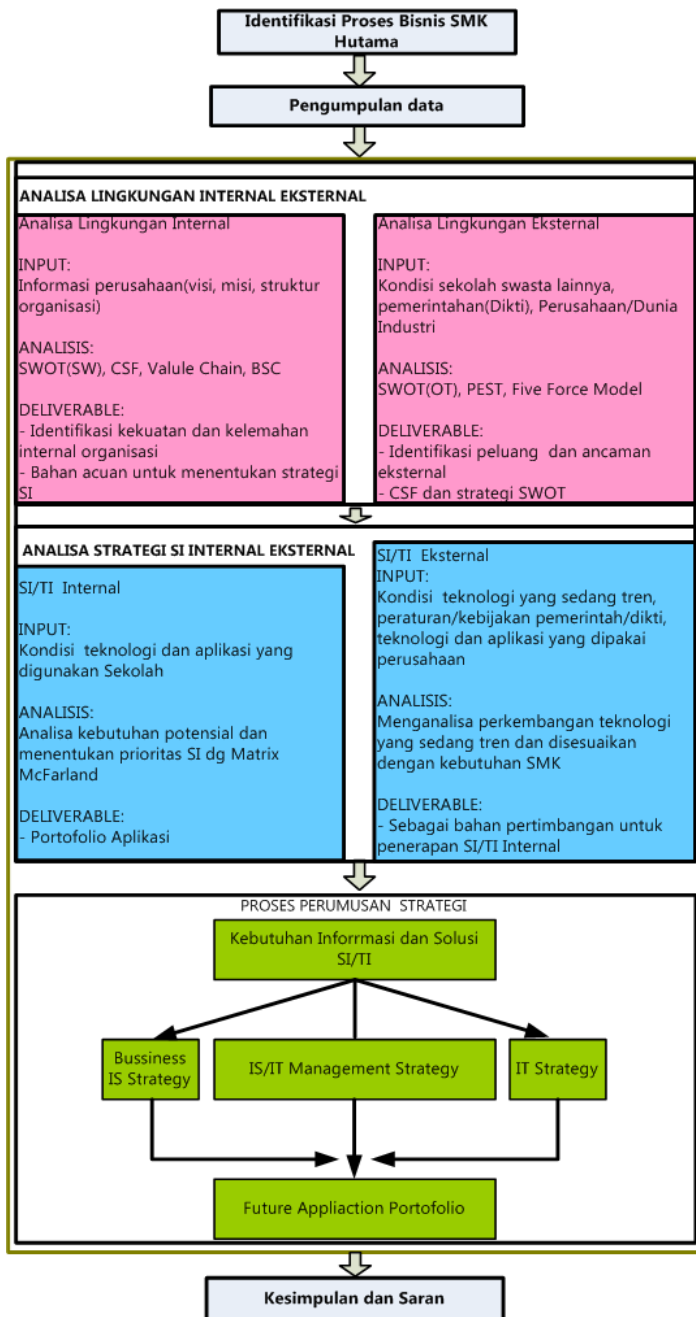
Identifikasi Proses Bisnis SMK Hutama

Pengumpulan data

ANALISA LINGKUNGAN INTERNAL EKSTERNAL

Analisa Lingkungan Internal

INPUT:
Informasi perusahaan(visi, misi, struktur organisasi)

ANALISIS:
SWOT(SW), CSF, Valule Chain, BSC

DELIVERABLE:
- Identifikasi kekuatan dan kelemahan internal organisasi
- Bahan acuan untuk menentukan strategi SI

Analisa Lingkungan Eksternal

INPUT:
Kondisi sekolah swasta lainnya, pemerintahan(Dikti), Perusahaan/Dunia Industri

ANALISIS:
SWOT(OT), PEST, Five Force Model

DELIVERABLE:
- Identifikasi peluang dan ancaman eksternal
- CSF dan strategi SWOT

ANALISA STRATEGI SI INTERNAL EKSTERNAL

SI/TI Internal

INPUT:
Kondisi teknologi dan aplikasi yang digunakan Sekolah

ANALISIS:
Analisa kebutuhan potensial dan menentukan prioritas SI dg Matrix McFarland

DELIVERABLE:
- Portofolio Aplikasi

SI/TI Eksternal
INPUT:
Kondisi teknologi yang sedang tren, peraturan/kebijakan pemerintah/dikti, teknologi dan aplikasi yang dipakai perusahaan

ANALISIS:
Menganalisa perkembangan teknologi yang sedang tren dan disesuaikan dengan kebutuhan SMK

DELIVERABLE:
- Sebagai bahan pertimbangan untuk penerapan SI/TI Internal

PROSES PERUMUSAN STRATEGI

Kebutuhan Inforrmasi dan Solusi SI/TI

Bussiness IS Strategy

IS/IT Management Strategy

IT Strategy

Future Appliaction Portofolio

Kesimpulan dan Saran